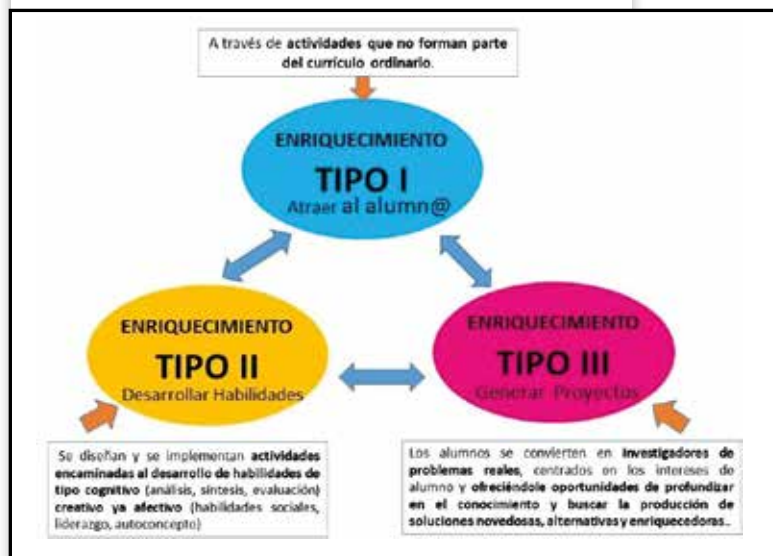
A través de **actividades que no forman parte del currículo ordinario**.

ENRIQUECIMIENTO
TIPO I
Atraer al alumn@

ENRIQUECIMIENTO
TIPO II
Desarrollar Habilidades

ENRIQUECIMIENTO
TIPO III
Generar Proyectos

Se diseñan y se implementan **actividades encaminadas al desarrollo de habilidades de tipo cognitivo** (análisis, síntesis, evaluación) **creativo ya afectivo** (habilidades sociales, liderazgo, autoconcepto)

Los alumnos se convierten en **investigadores de problemas reales**, centrados en los intereses de alumno y **ofreciéndole oportunidades de profundizar en el conocimiento y buscar la producción de soluciones novedosas, alternativas y enriquecedoras**.